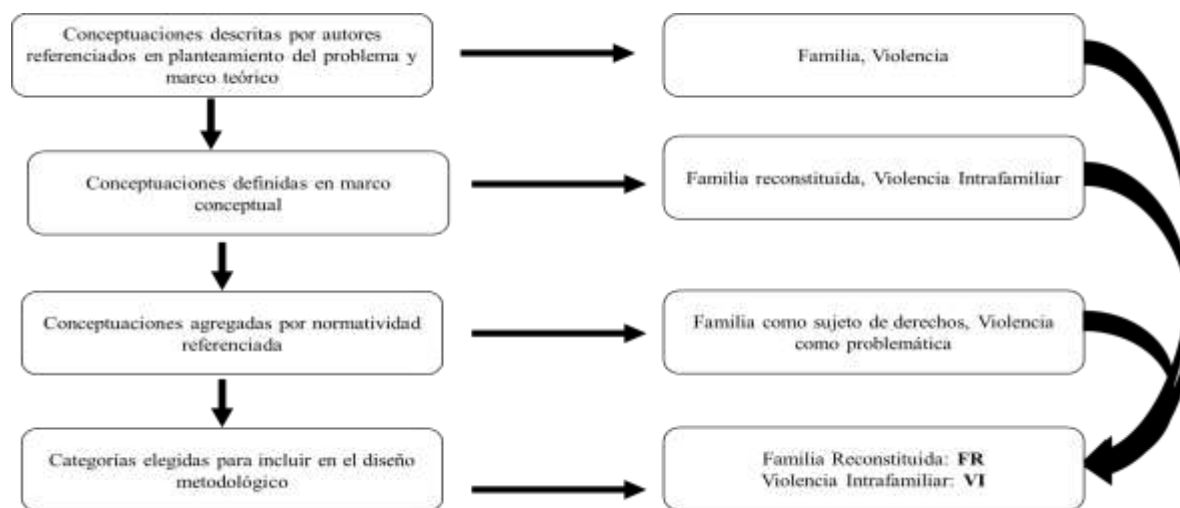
Conceptuaciones descritas por autores referenciados en planteamiento del problema y marco teórico

Familia, Violencia

Conceptuaciones definidas en marco conceptual

Familia reconstituida, Violencia Intrafamiliar

Conceptuaciones agregadas por normatividad referenciada

Familia como sujeto de derechos, Violencia como problemática

Categorías elegidas para incluir en el diseño metodológico

Familia Reconstituida: **FR**
Violencia Intrafamiliar: **VI**